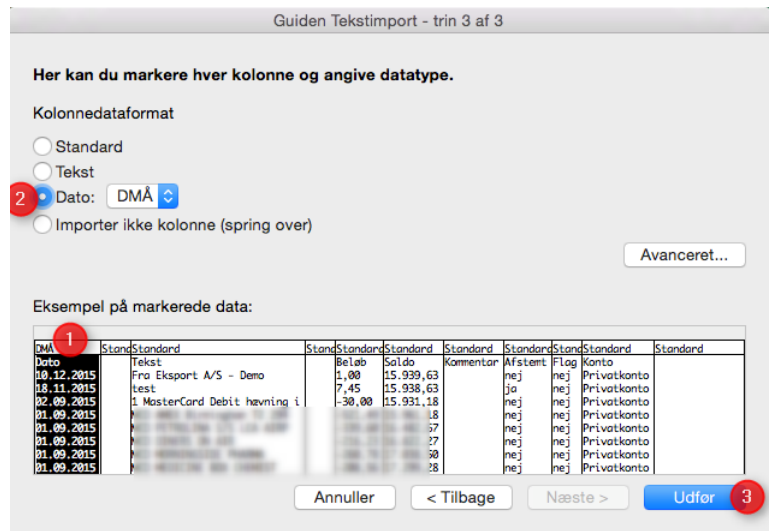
Guiden Tekstimport - trin 3 af 3

Her kan du markere hver kolonne og angive datatype.

Kolonnedataformat

Standard
Tekst
2 Dato: DMÅ
Importer ikke kolonne (spring over)

Avanceret...

Eksempel på markerede data:

| DMÅ 1 | Stand | Standard | Stand | Standard | Standard | Standard | Standard | Stand | Standard | Standard |
|---|---|---|---|---|---|---|---|---|---|---|
| Dato | | Tekst | | Beløb | Saldo | Kommentar | Afstemt | Flag | Konto | |
| 10.12.2015 | | Fra Eksport A/S - Demo | | 1,00 | 15.939,63 | | nej | nej | Privatkonto | |
| 18.11.2015 | | test | | 7,45 | 15.938,63 | | ja | nej | Privatkonto | |
| 02.09.2015 | | 1 MasterCard Debit hævning i | | -30,00 | 15.931,18 | | nej | nej | Privatkonto | |
| 01.09.2015 | | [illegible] | | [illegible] | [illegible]18 | | nej | nej | Privatkonto | |
| 01.09.2015 | | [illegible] | | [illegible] | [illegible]57 | | nej | nej | Privatkonto | |
| 01.09.2015 | | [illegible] | | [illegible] | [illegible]27 | | nej | nej | Privatkonto | |
| 01.09.2015 | | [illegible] | | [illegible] | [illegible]60 | | nej | nej | Privatkonto | |
| 01.09.2015 | | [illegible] | | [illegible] | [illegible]28 | | nej | nej | Privatkonto | |

Annuller | < Tilbage | Næste > | Udfør 3